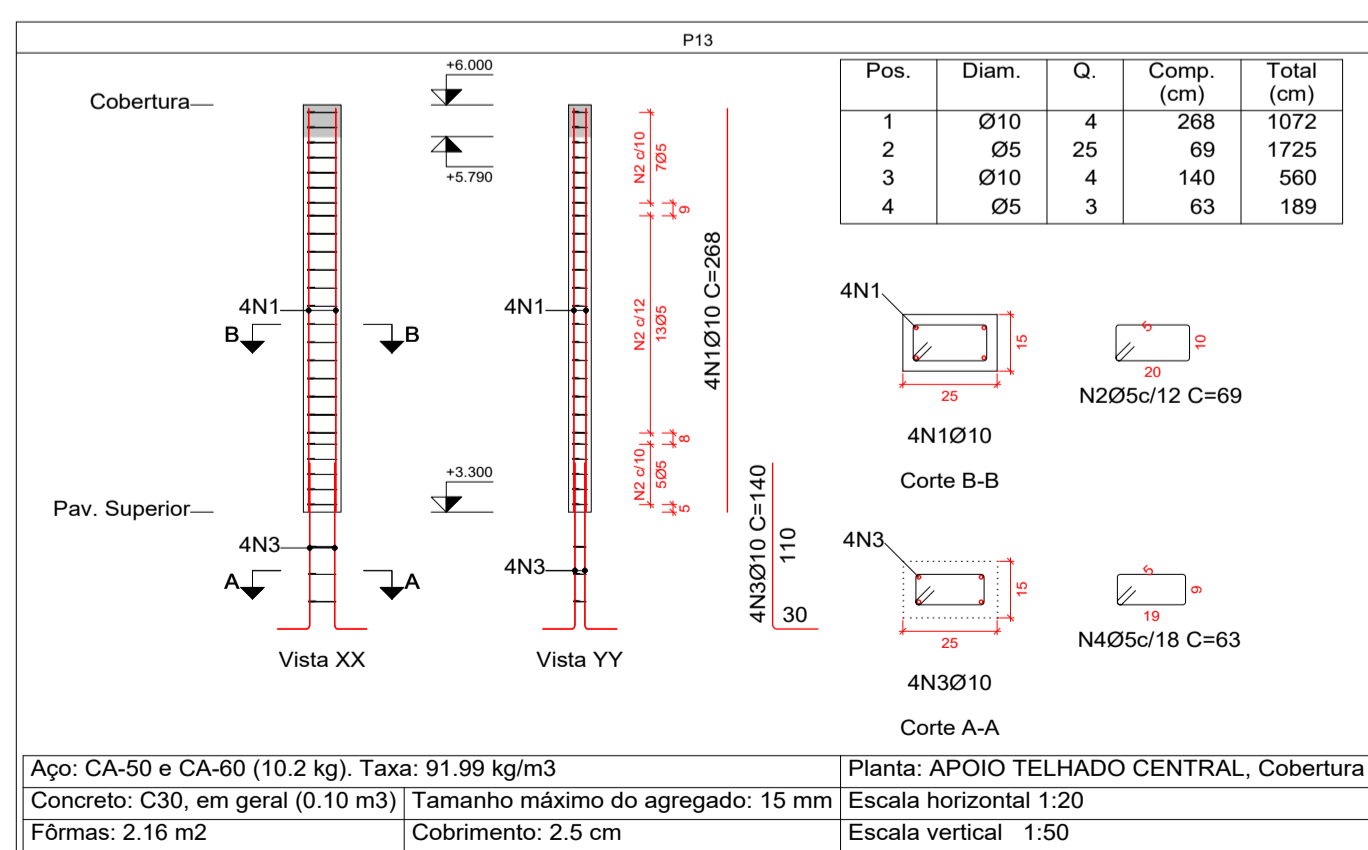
P13

| Pos. | Diam. | Q. | Comp. (cm) | Total (cm) |
|---|---|---|---|---|
| 1 | Ø10 | 4 | 268 | 1072 |
| 2 | Ø5 | 25 | 69 | 1725 |
| 3 | Ø10 | 4 | 140 | 560 |
| 4 | Ø5 | 3 | 63 | 189 |

Cobertura
+6.000
+5.790
4N1
B B
+3.300
Pav. Superior
4N3
A A
Vista XX

4N1
4N3
Vista YY

N2 c/10 7Ø5
9
N2 c/12 13Ø5
8
N2 c/10 5Ø5
5

4N1Ø10 C=268
4N3Ø10 C=140
110
30

4N1
15
25
4N1Ø10
Corte B-B
5
10
20
N2Ø5c/12 C=69

4N3
15
25
4N3Ø10
Corte A-A
5
9
19
N4Ø5c/18 C=63

| Aço: CA-50 e CA-60 (10.2 kg). Taxa: 91.99 kg/m3 | | Planta: APOIO TELHADO CENTRAL, Cobertura |
|---|---|---|
| Concreto: C30, em geral (0.10 m3) | Tamanho máximo do agregado: 15 mm | Escala horizontal 1:20 |
| Fôrmas: 2.16 m2 | Cobrimento: 2.5 cm | Escala vertical 1:50 |